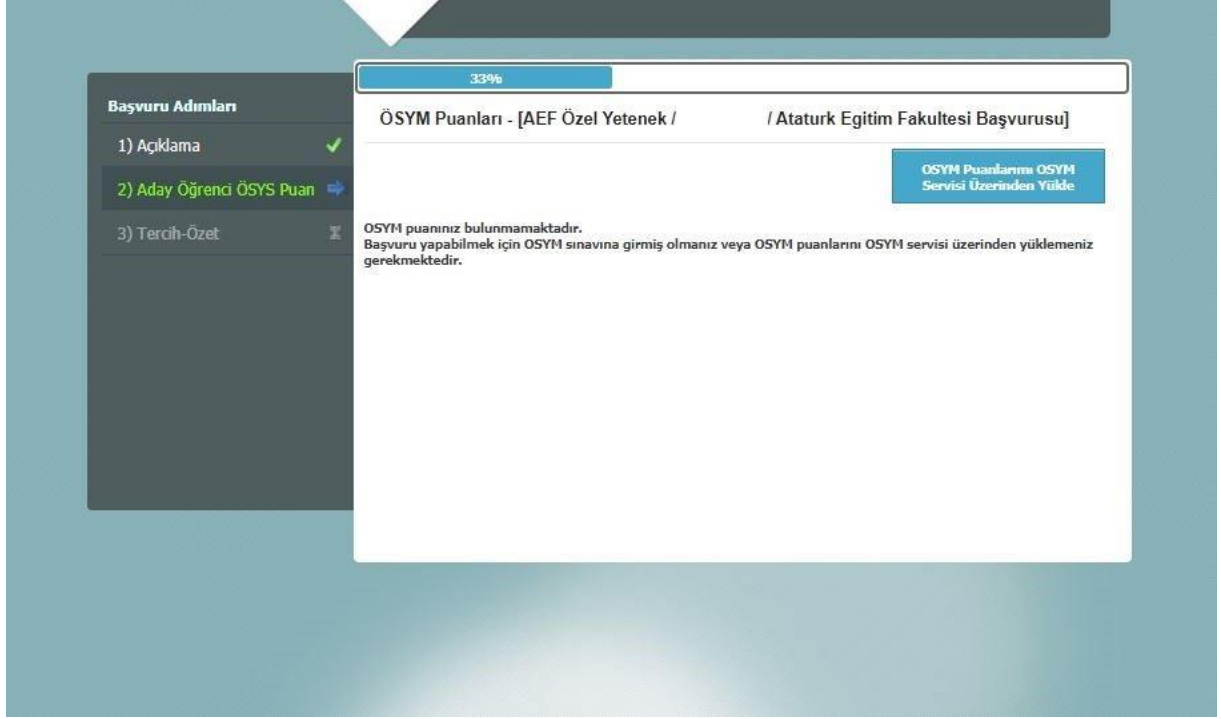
33%

Başvuru Adımları

1) Açıklama

2) Aday Öğrenci ÖSYS Puan

3) Tercih-Özet

ÖSYM Puanları - [AEF Özel Yetenek / / Ataturk Egitim Fakultesi Başvurusu]

OSYM Puanlarımı OSYM Servisi Üzerinden Yükle

OSYM puanınız bulunmamaktadır.
Başvuru yapabilmek için OSYM sınavına girmiş olmanız veya OSYM puanlarını OSYM servisi üzerinden yüklemeniz gerekmektedir.